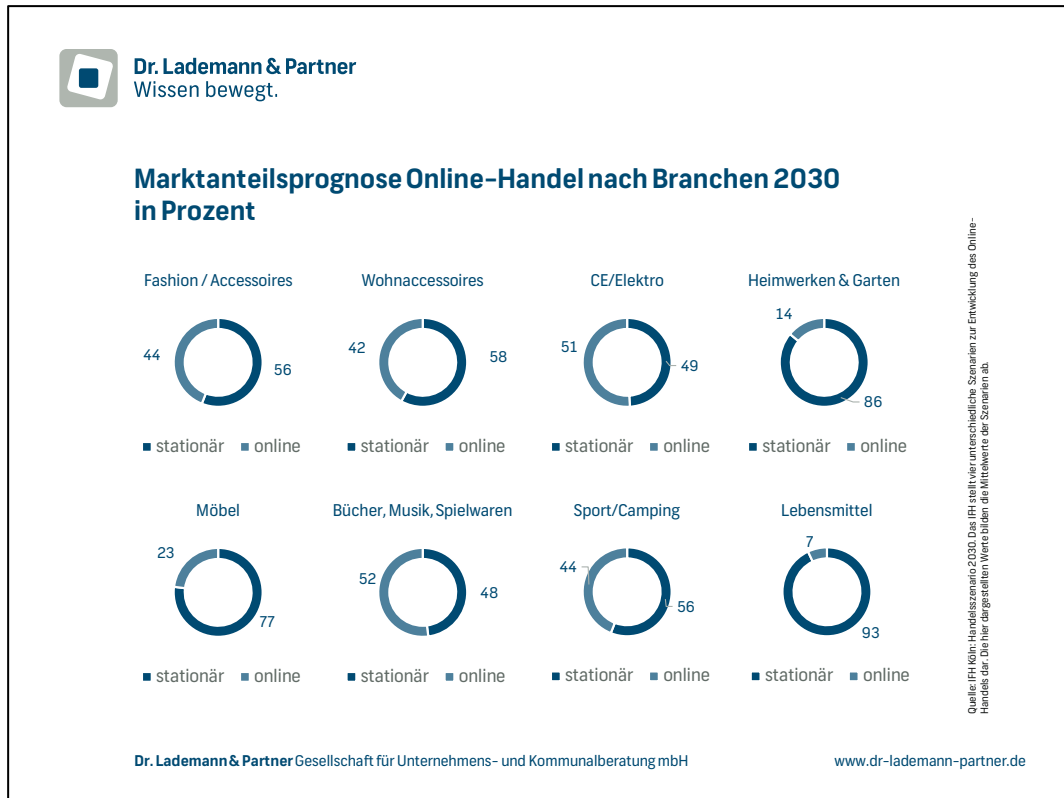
Dr. Lademann & Partner
Wissen bewegt.

Marktanteilsprognose Online-Handel nach Branchen 2030 in Prozent

Fashion / Accessoires
44
56
■ stationär ■ online

Wohnaccessoires
42
58
■ stationär ■ online

CE/Elektro
51
49
■ stationär ■ online

Heimwerken & Garten
14
86
■ stationär ■ online

Möbel
23
77
■ stationär ■ online

Bücher, Musik, Spielwaren
52
48
■ stationär ■ online

Sport/Camping
44
56
■ stationär ■ online

Lebensmittel
7
93
■ stationär ■ online

Quelle: IFH Köln: Handelsszenario 2030. Das IFH stellt vier unterschiedliche Szenarien zur Entwicklung des Online-Handels dar. Die hier dargestellten Werte bilden die Mittelwerte der Szenarien ab.

Dr. Lademann & Partner Gesellschaft für Unternehmens- und Kommunalberatung mbH
www.dr-lademann-partner.de